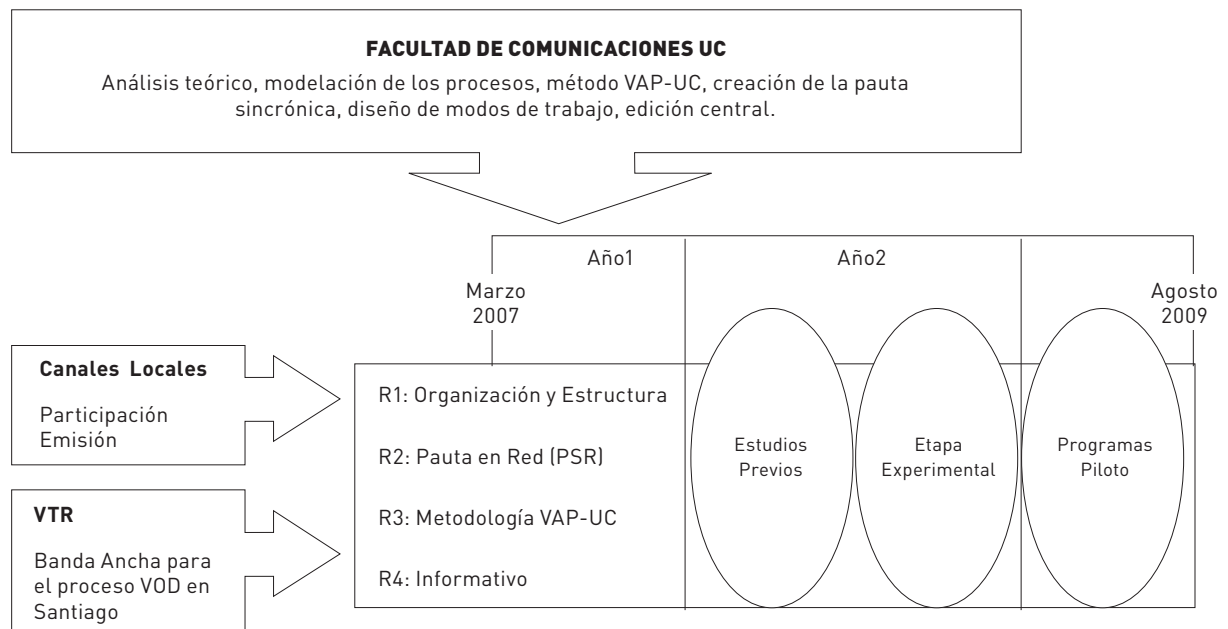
FACULTAD DE COMUNICACIONES UC

Análisis teórico, modelación de los procesos, método VAP-UC, creación de la pauta sincrónica, diseño de modos de trabajo, edición central.

Año1

Año2

Marzo 2007

Agosto 2009

Canales Locales

Participación Emisión

VTR

Banda Ancha para el proceso VOD en Santiago

R1: Organización y Estructura

R2: Pauta en Red (PSR)

R3: Metodología VAP-UC

R4: Informativo

Estudios Previos

Etapa Experimental

Programas Piloto